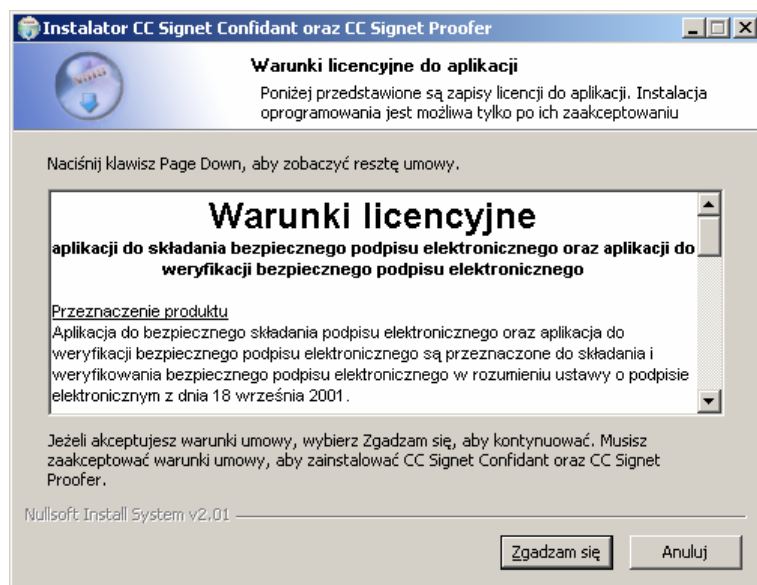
Instalator CC Signet Confidant oraz CC Signet Proofer

Warunki licencyjne do aplikacji

Poniżej przedstawione są zapisy licencji do aplikacji. Instalacja oprogramowania jest możliwa tylko po ich zaakceptowaniu

Naciśnij klawisz Page Down, aby zobaczyć resztę umowy.

Warunki licencyjne

aplikacji do składania bezpiecznego podpisu elektronicznego oraz aplikacji do weryfikacji bezpiecznego podpisu elektronicznego

Przeznaczenie produktu

Aplikacja do bezpiecznego składania podpisu elektronicznego oraz aplikacja do weryfikacji bezpiecznego podpisu elektronicznego są przeznaczone do składania i weryfikowania bezpiecznego podpisu elektronicznego w rozumieniu ustawy o podpisie elektronicznym z dnia 18 września 2001.

Jeżeli akceptujesz warunki umowy, wybierz Zgadzam się, aby kontynuować. Musisz zaakceptować warunki umowy, aby zainstalować CC Signet Confidant oraz CC Signet Proofer.

Nullsoft Install System v2.01

Zgadzam się

Anuluj